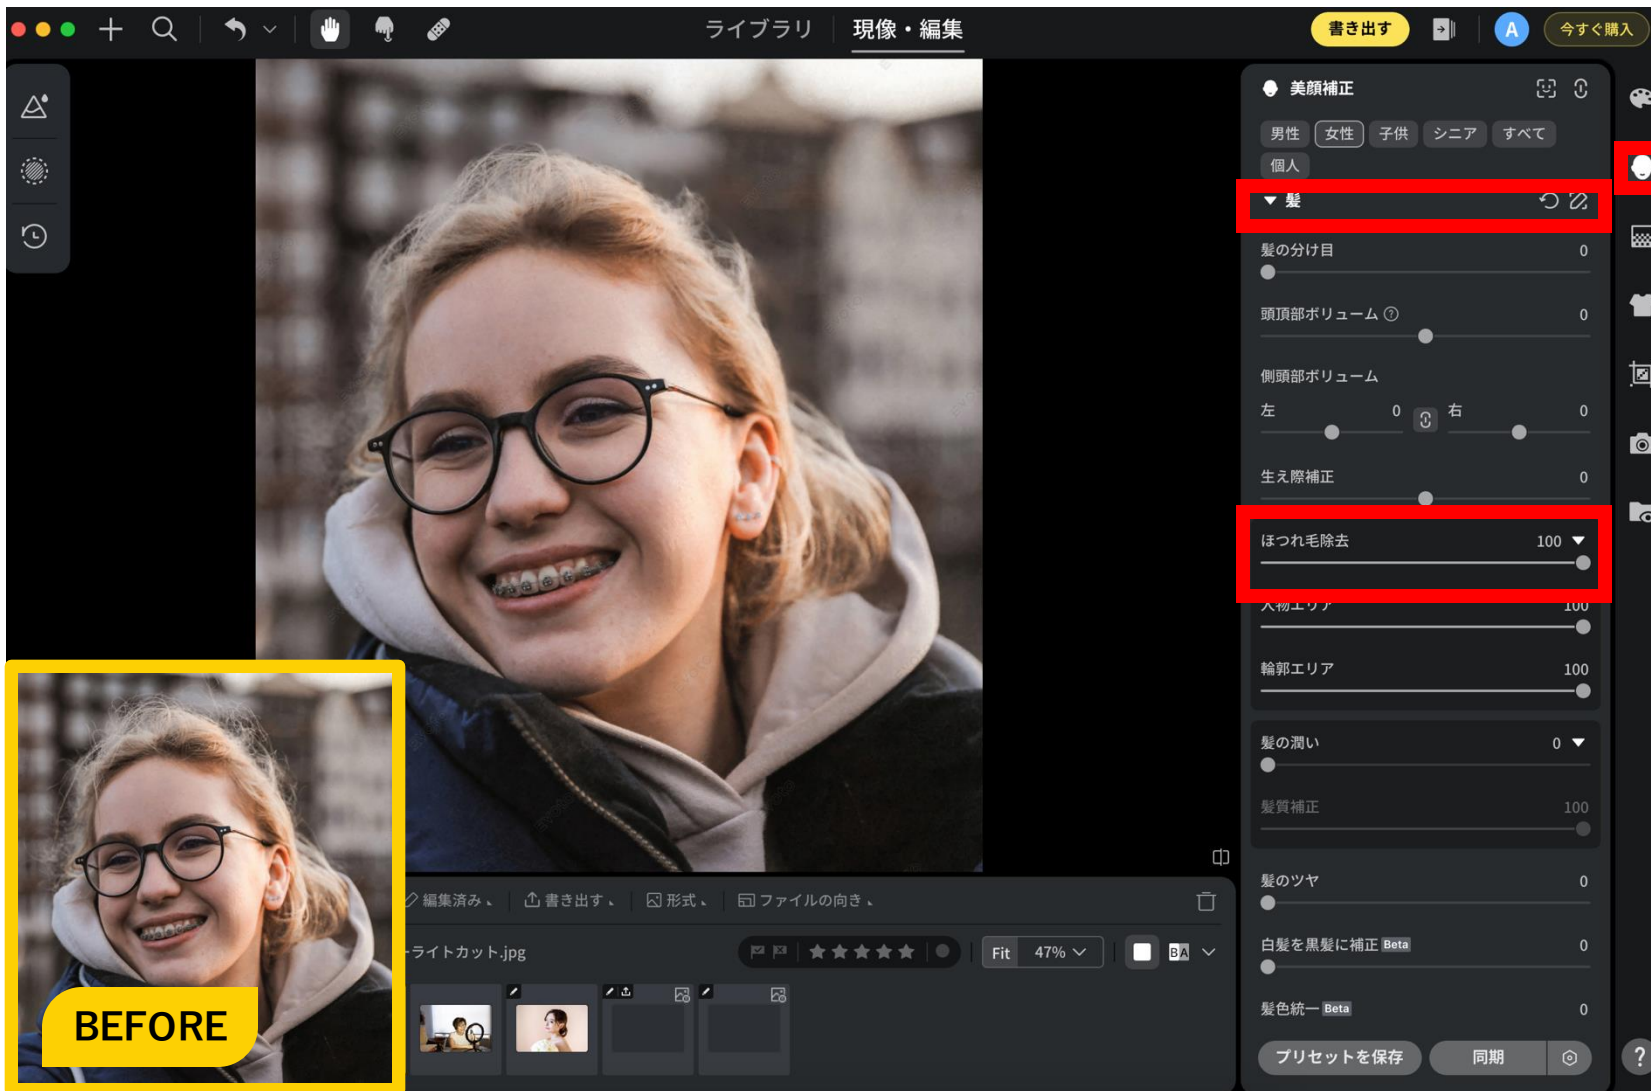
ライブラリ 現像・編集

書き出す

A

今すぐ購入

美顔補正

男性 女性 子供 シニア すべて
個人

髪

髪の分け目 0

頭頂部ボリューム 0

側頭部ボリューム
左 0 右 0

生え際補正 0

ほつれ毛除去 100

人物エリア 100

輪郭エリア 100

髪の潤い 0

髪質補正 100

髪のツヤ 0

白髪を黒髪に補正 Beta 0

髪色統一 Beta 0

プリセットを保存 同期

編集済み 書き出す 形式 ファイルの向き

ライトカット.jpg

Fit 47%

BEFORE